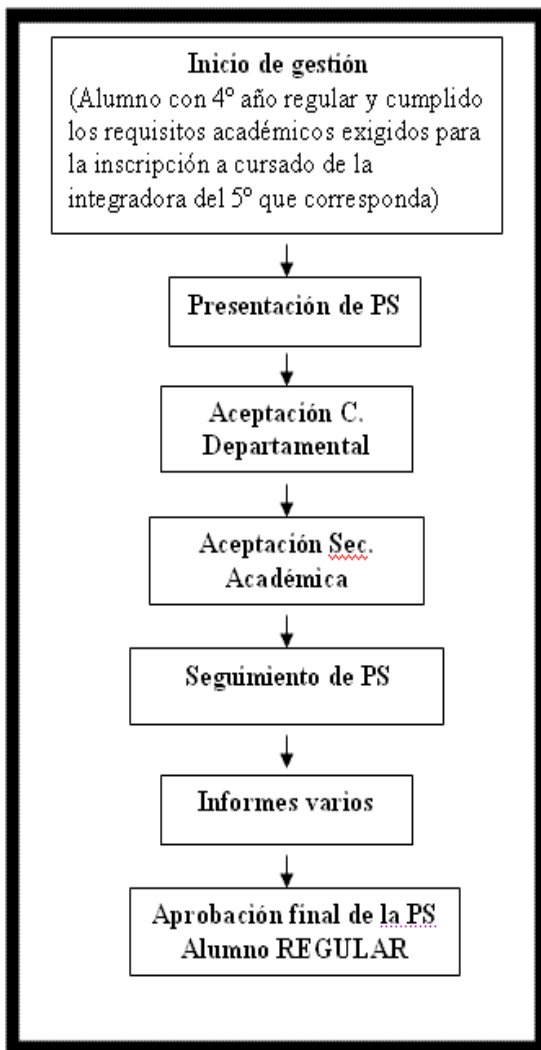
Inicio de gestión
(Alumno con 4º año regular y cumplido los requisitos académicos exigidos para la inscripción a cursado de la integradora del 5º que corresponda)

Presentación de PS

Aceptación C. Departamental

Aceptación Sec. Académica

Seguimiento de PS

Informes varios

Aprobación final de la PS
Alumno REGULAR